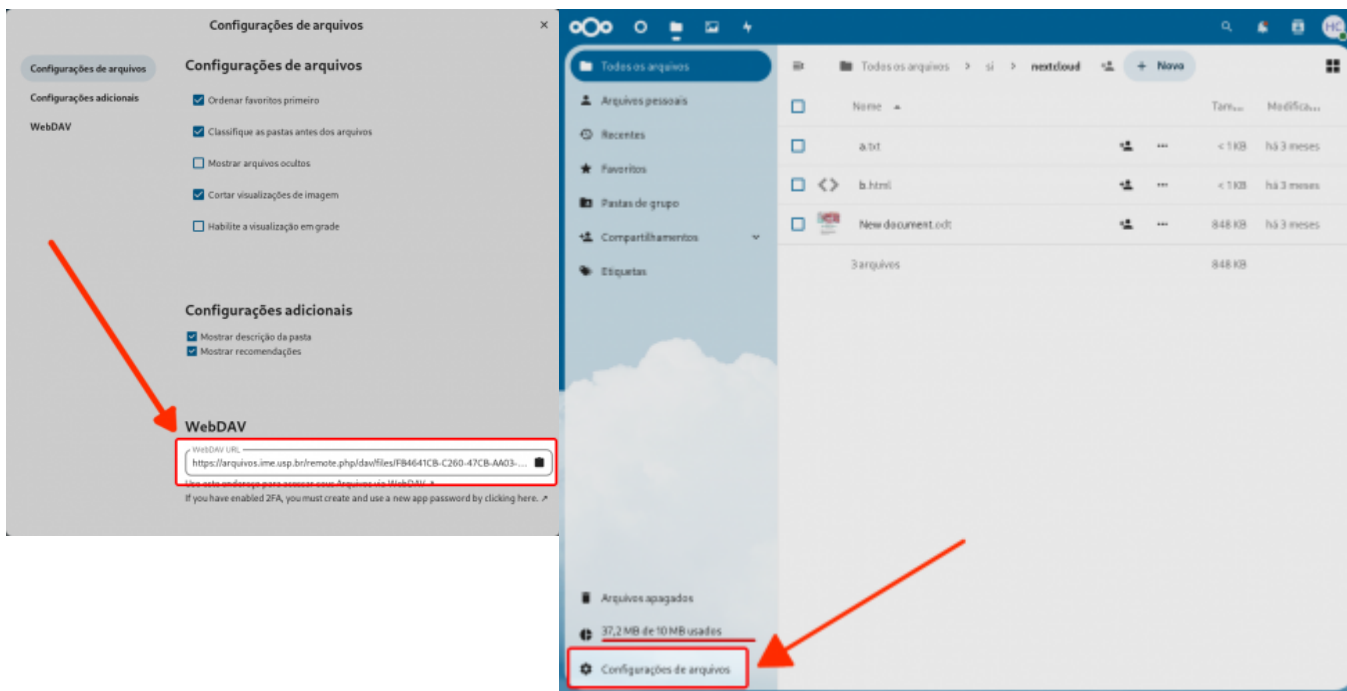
Configurações de arquivos ×

Configurações de arquivos
Configurações adicionais
WebDAV

Configurações de arquivos
Ordenar favoritos primeiro
Classifique as pastas antes dos arquivos
Mostrar arquivos ocultos
Cortar visualizações de imagem
Habilite a visualização em grade

Configurações adicionais
Mostrar descrição da pasta
Mostrar recomendações

WebDAV
WebDAV URL
https://arquivos.ime.usp.br/remote.php/dav/files/FB4641CB-C260-47CB-AA03-...
Use este endereço para acessar seus Arquivos via WebDAV ↗
If you have enabled 2FA, you must create and use a new app password by clicking here. ↗

HC

Todos os arquivos
Arquivos pessoais
Recentes
Favoritos
Pastas de grupo
Compartilhamentos
Etiquetas

Todos os arquivos > si > nextcloud
+ Novo

| | Nome ▲ | | | Tam... | Modifica... |
|---|---|---|---|---|---|
| | a.txt | | ··· | < 1 KB | há 3 meses |
| | b.html | | ··· | < 1 KB | há 3 meses |
| | New document.odt | | ··· | 848 KB | há 3 meses |
| | 3 arquivos | | | 848 KB | |

Arquivos apagados
37,2 MB de 10 MB usados
Configurações de arquivos